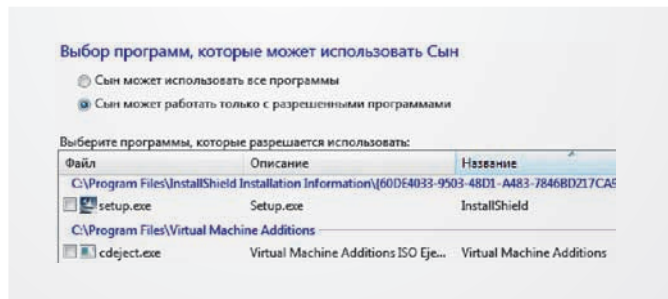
Выбор программ, которые может использовать Сын

Сын может использовать все программы

Сын может работать только с разрешенными программами

Выберите программы, которые разрешается использовать:

| Файл | Описание | Название |
|---|---|---|
| C:\Program Files\InstallShield Installation Information\{60DE4033-9503-48D1-A483-7846BD217CA5 | | |
| setup.exe | Setup.exe | InstallShield |
| C:\Program Files\Virtual Machine Additions | | |
| cdeject.exe | Virtual Machine Additions ISO Eje... | Virtual Machine Additions |